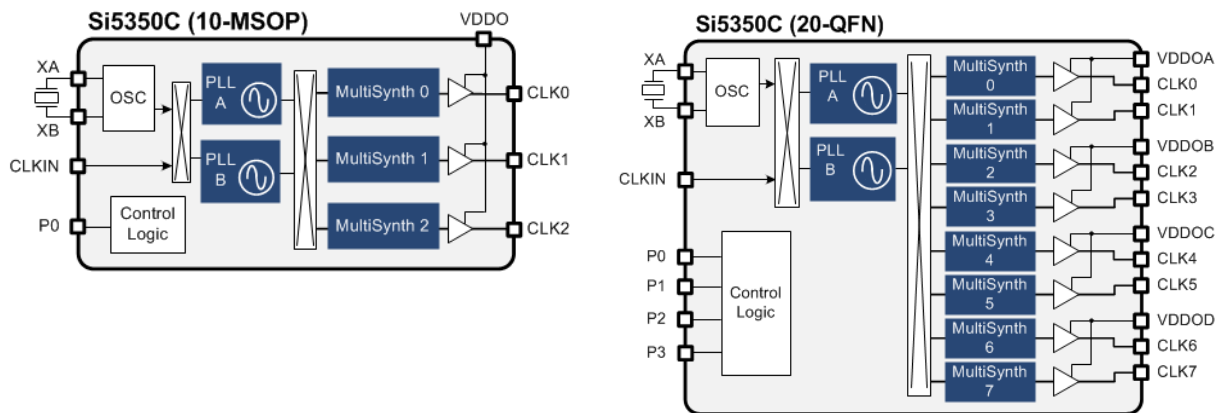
Si5350C (10-MSOP)

VDDO

XA

XB

OSC

PLL A

PLL B

CLKIN

MultiSynth 0

MultiSynth 1

MultiSynth 2

CLK0

CLK1

CLK2

P0

Control Logic

Si5350C (20-QFN)

XA

XB

OSC

PLL A

PLL B

CLKIN

MultiSynth 0

MultiSynth 1

MultiSynth 2

MultiSynth 3

MultiSynth 4

MultiSynth 5

MultiSynth 6

MultiSynth 7

VDDOA

CLK0

CLK1

VDDOB

CLK2

CLK3

VDDOC

CLK4

CLK5

VDDOD

CLK6

CLK7

P0

P1

P2

P3

Control Logic